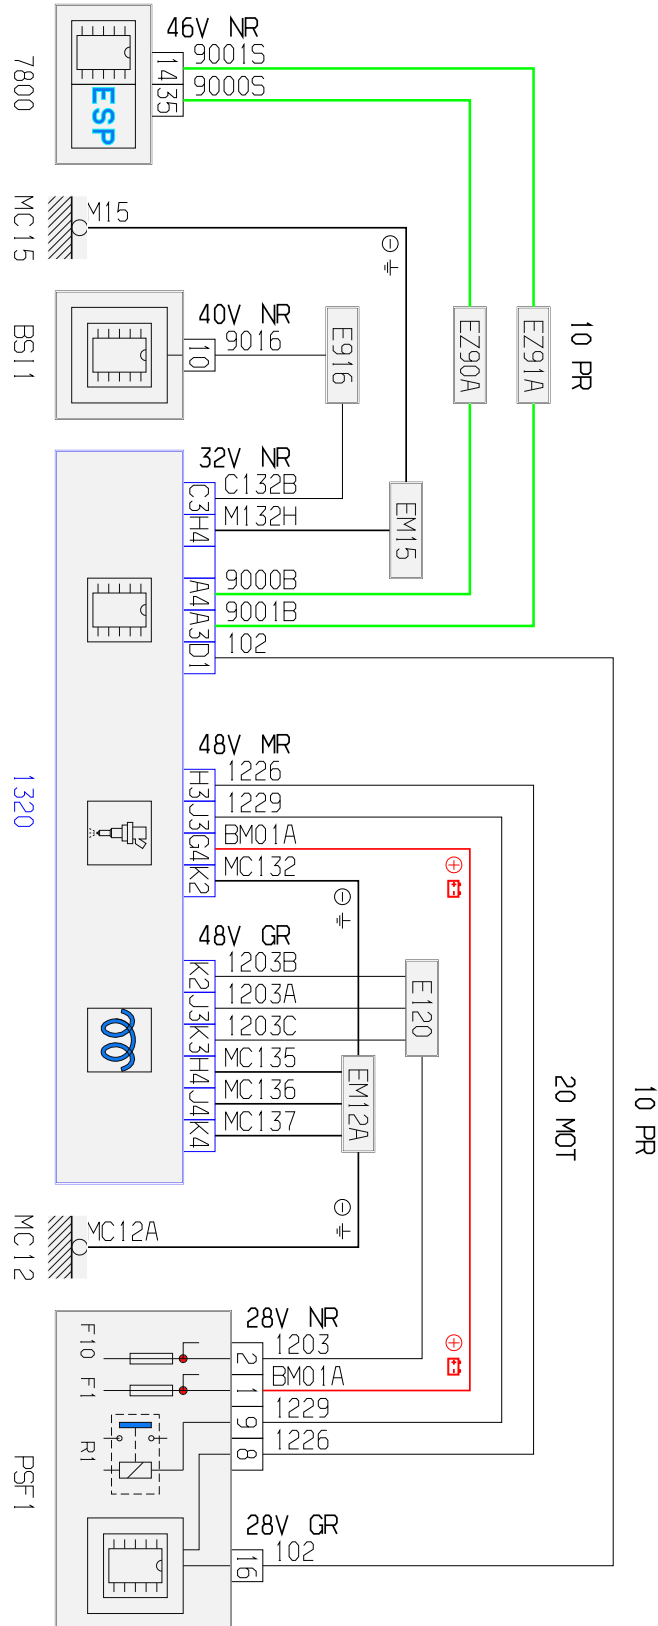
7800
ESP
46V NR
14 9001S
35 9000S
MC15
M15
BSI1
40V NR
10 9016
E916
EZ90A
EZ91A
10 PR
32V NR
C3 C132B
H4 M132H
EM15
A4 9000B
A3 9001B
D1 102
1320
48V MR
H3 1226
J3 1229
G4 BM01A
K2 MC132
48V GR
K2 1203B
J3 1203A
K3 1203C
H4 MC135
J4 MC136
K4 MC137
E120
EM12A
20 MOT
10 PR
MC12
MC12A
PSF1
F10
F1
R1
28V NR
2 1203
1 BM01A
9 1229
8 1226
28V GR
16 102